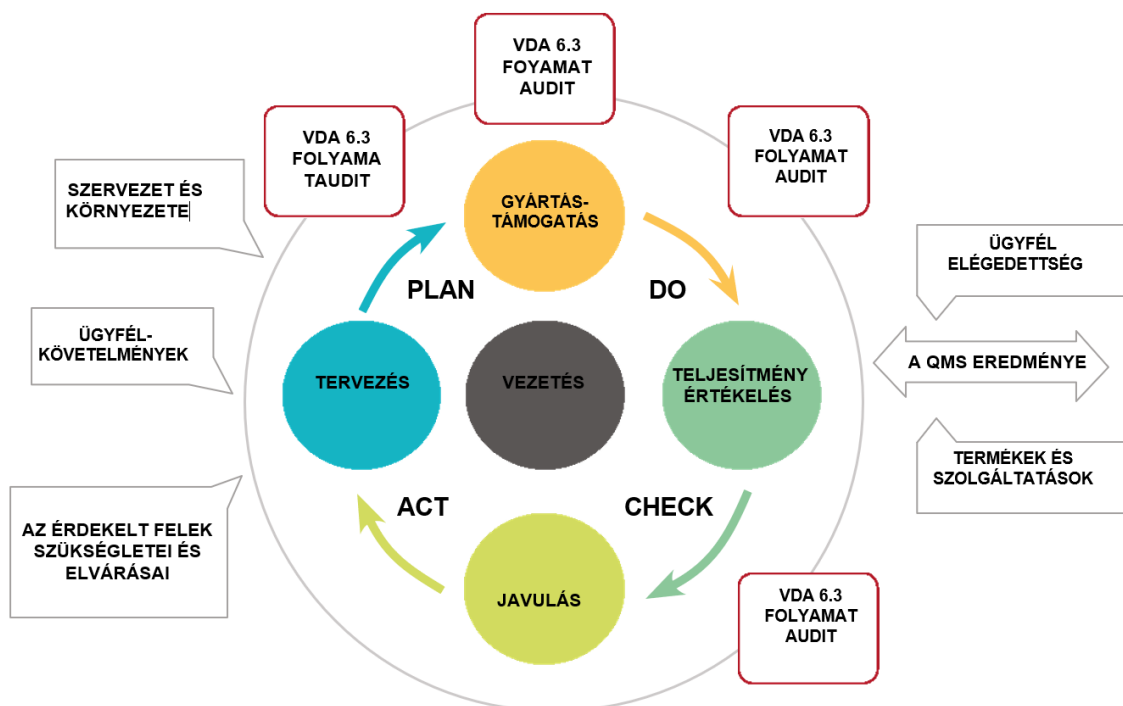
VDA 6.3
FOYAMAT
AUDIT

VDA 6.3
FOLYAMA
TAUDIT

VDA 6.3
FOLYAMAT
AUDIT

SZERVEZET ÉS KÖRNYEZETE

GYÁRTÁS-TÁMOGATÁS

PLAN

DO

ÜGYFÉL ELÉGEDETTSÉG

ÜGYFÉL-KÖVETELMÉNYEK

TERVEZÉS

VEZETÉS

TELJESÍTMÉNY ÉRTÉKELÉS

A QMS EREDMÉNYE

TERMÉKEK ÉS SZOLGÁLTATÁSOK

ACT

CHECK

AZ ÉRDEKELT FELEK SZÜKSÉGLETEI ÉS ELVÁRÁSAI

JAVULÁS

VDA 6.3
FOLYAMAT
AUDIT